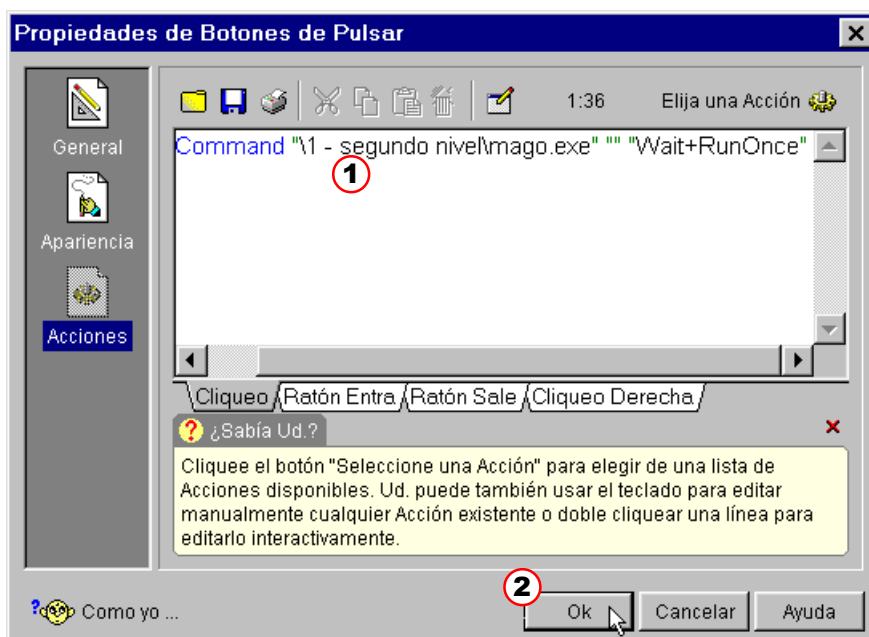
Propiedades de Botones de Pulsar

General

Apariencia

Acciones

1:36

Elija una Acción

Command "\1 - segundo nivel\mago.exe" "" "Wait+RunOnce"

1

Cliqueo | Ratón Entra | Ratón Sale | Cliqueo Derecha

¿Sabía Ud.?

Cliquee el botón "Seleccione una Acción" para elegir de una lista de Acciones disponibles. Ud. puede también usar el teclado para editar manualmente cualquier Acción existente o doble cliquear una línea para editarlo interactivamente.

Como yo ...

2

Ok

Cancelar

Ayuda